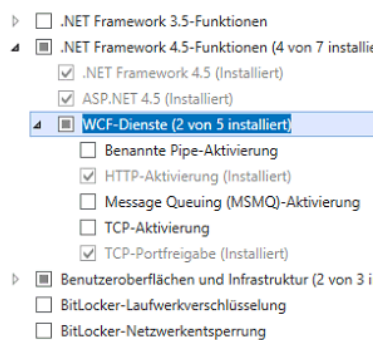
.NET Framework 3.5-Funktionen
.NET Framework 4.5-Funktionen (4 von 7 installie
.NET Framework 4.5 (Installiert)
ASP.NET 4.5 (Installiert)
WCF-Dienste (2 von 5 installiert)
Benannte Pipe-Aktivierung
HTTP-Aktivierung (Installiert)
Message Queuing (MSMQ)-Aktivierung
TCP-Aktivierung
TCP-Portfreigabe (Installiert)
Benutzeroberflächen und Infrastruktur (2 von 3 i
BitLocker-Laufwerkverschlüsselung
BitLocker-Netzwerkentsperrung